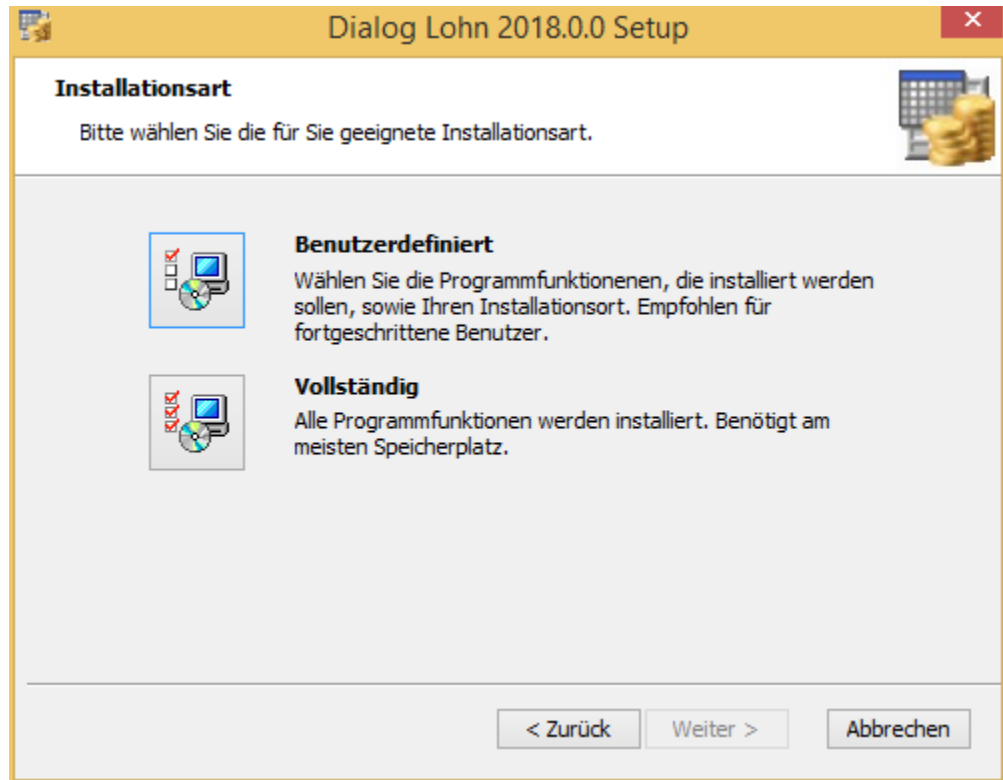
Dialog Lohn 2018.0.0 Setup

Installationsart

Bitte wählen Sie die für Sie geeignete Installationsart.

Benutzerdefiniert

Wählen Sie die Programmfunktionenen, die installiert werden sollen, sowie Ihren Installationsort. Empfohlen für fortgeschrittene Benutzer.

Vollständig

Alle Programmfunktionen werden installiert. Benötigt am meisten Speicherplatz.

< Zurück

Weiter >

Abbrechen